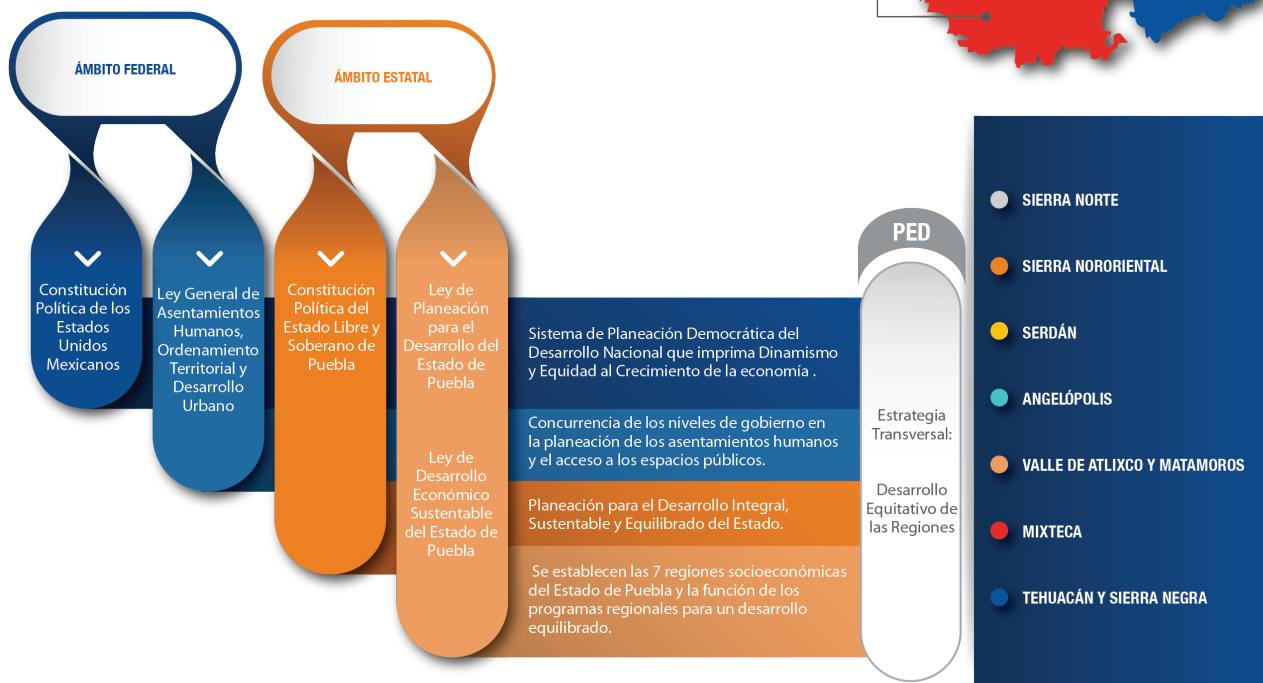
ÁMBITO FEDERAL

ÁMBITO ESTATAL

Constitución Política de los Estados Unidos Mexicanos

Ley General de Asentamientos Humanos, Ordenamiento Territorial y Desarrollo Urbano

Constitución Política del Estado Libre y Soberano de Puebla

Ley de Planeación para el Desarrollo del Estado de Puebla

Ley de Desarrollo Económico Sustentable del Estado de Puebla

Sistema de Planeación Democrática del Desarrollo Nacional que imprima Dinamismo y Equidad al Crecimiento de la economía .

Concurrencia de los niveles de gobierno en la planeación de los asentamientos humanos y el acceso a los espacios públicos.

Planeación para el Desarrollo Integral, Sustentable y Equilibrado del Estado.

Se establecen las 7 regiones socioeconómicas del Estado de Puebla y la función de los programas regionales para un desarrollo equilibrado.

PED

Estrategia Transversal:

Desarrollo Equitativo de las Regiones

SIERRA NORTE

SIERRA NORORIENTAL

SERDÁN

ANGELÓPOLIS

VALLE DE ATLIXCO Y MATAMOROS

MIXTECA

TEHUACÁN Y SIERRA NEGRA